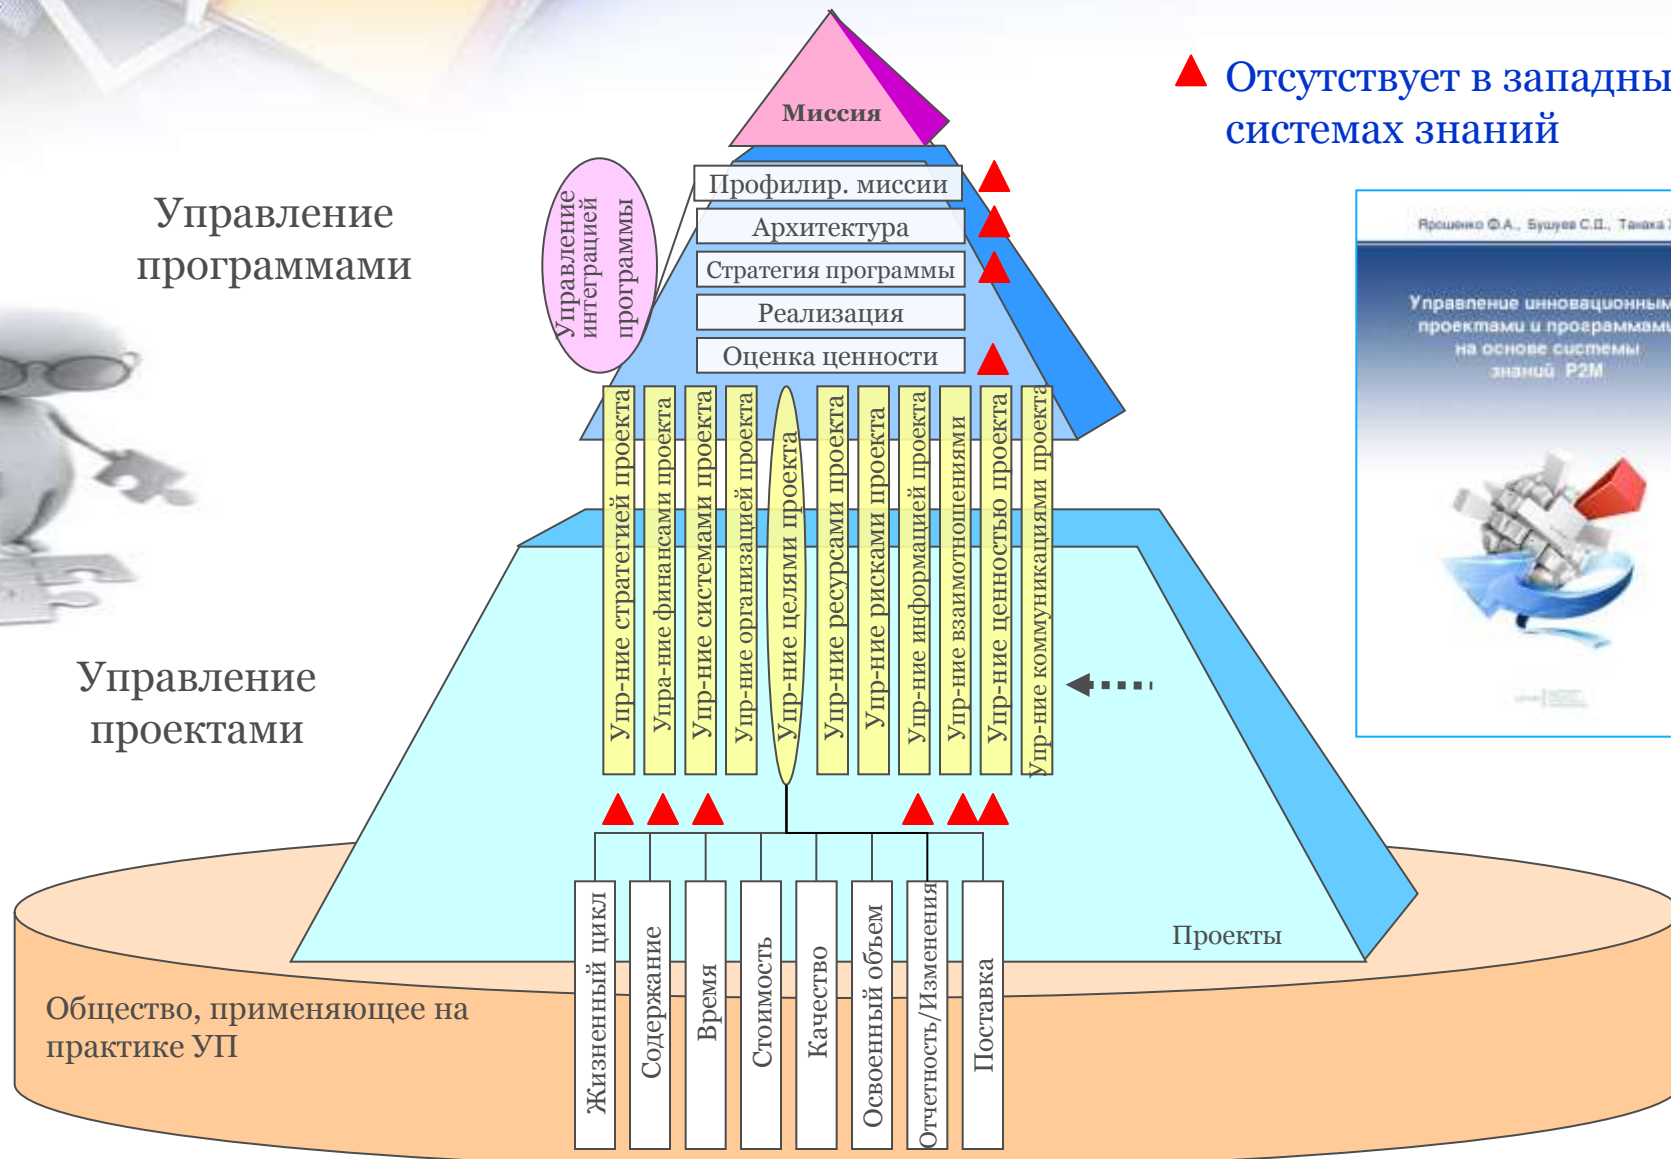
Отсутствует в западны системах знаний

Миссия

Управление программами

Управление интеграцией программы

Профилир. миссии
Архитектура
Стратегия программы
Реализация
Оценка ценности

Упр-ние стратегией проекта
Упра-ние финансами проекта
Упр-ние системами проекта
Упр-ние организацией проекта
Упр-ние целями проекта
Упр-ние ресурсами проекта
Упр-ние рисками проекта
Упр-ние информацией проекта
Упр-ние взаимоотношениями
Упр-ние ценностью проекта
Упр-ние коммуникациями проекта

Управление проектами

Жизненный цикл
Содержание
Время
Стоимость
Качество
Освоенный объем
Отчетность/Изменения
Поставка

Проекты

Общество, применяющее на практике УП

Ярошенко Ф.А., Бушуев С.Д., Танака Х.

Управление инновационным проектами и программами на основе системы знаний P2M